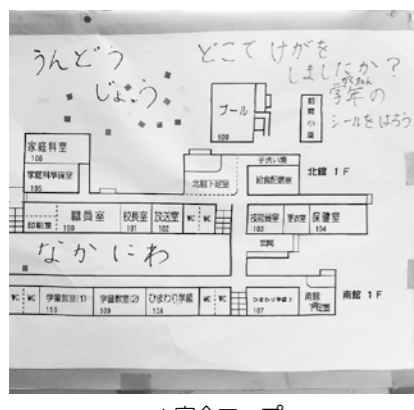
うんどう
じょう

どこで けがを しましたか?
学年の シールを はろう

プール
509

駐輪場

家庭科室
106

家庭科準備室
105

手洗い場

北館 1F

北館下足室

給食配膳室

印刷室

職員室

校長室
101

放送室
102

WC

WC

運動器具室
103

更衣室

保健室
104

なかにわ

WC

WC

学習教室(1)
113

学習教室(2)
109

ひまわり学級
108

WC

WC

ひまわり学級2
107

南館
児童玄関

南館 1F

けが安全マップ